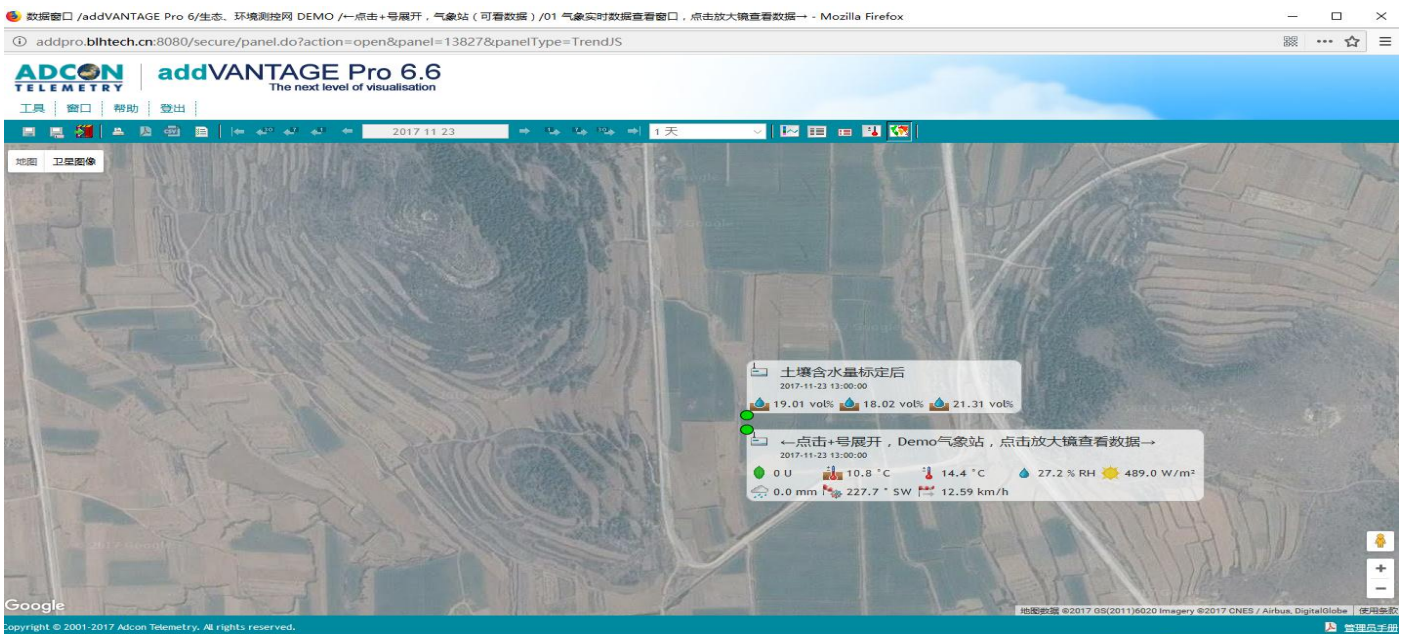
数据窗口 /addVANTAGE Pro 6/生态、环境测控网 DEMO /←点击+号展开，气象站（可看数据）/01 气象实时数据查看窗口，点击放大镜查看数据→ - Mozilla Firefox

addpro.blhtech.cn:8080/secure/panel.do?action=open&panel=13827&panelType=TrendJS

ADCON TELEMETRY

addVANTAGE Pro 6.6
The next level of visualisation

工具 窗口 帮助 登出

2017 11 23

1 天

地图 卫星图像

土壤含水量标定后
2017-11-23 13:00:00
19.01 vol% 18.02 vol% 21.31 vol%

←点击+号展开，Demo气象站，点击放大镜查看数据→
2017-11-23 13:00:00
0 U 10.8 °C 14.4 °C 27.2 % RH 489.0 W/m²
0.0 mm 227.7 ° SW 12.59 km/h

Google

地图数据 ©2017 GS(2011)6020 Imagery ©2017 CNES / Airbus, DigitalGlobe 使用条款

opyright © 2001-2017 Adcon Telemetry. All rights reserved.

管理员手册